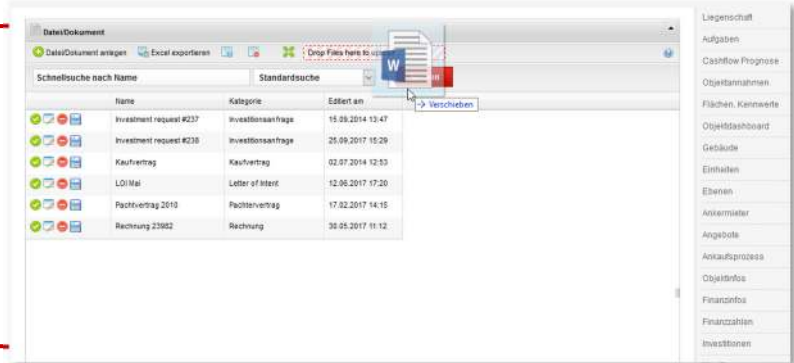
Datei/Dokument

Datei/Dokument anlegen Excel exportieren Drop Files here to u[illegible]

Schnellsuche nach Name Standardsuche

→ Verschieben

| | Name | Kategorie | Editiert am |
|---|---|---|---|
| | Investment request #237 | Investitionsanfrage | 15.09.2014 13:47 |
| | Investment request #238 | Investitionsanfrage | 25.09.2017 15:29 |
| | Kaufvertrag | Kaufvertrag | 02.07.2014 12:53 |
| | LOI Mai | Letter of Intent | 12.06.2017 17:20 |
| | Pachtvertrag 2010 | Pachtervertrag | 17.02.2017 14:15 |
| | Rechnung 23982 | Rechnung | 30.05.2017 11:12 |

Liegenschaft
Aufgaben
Cashflow Prognose
Objektannahmen
Flächen, Kennwerte
Objektdashboard
Gebäude
Einheiten
Ebenen
Ankermieter
Angebote
Ankaufsprozess
Objektinfos
Finanzinfos
Finanzzahlen
Investitionen